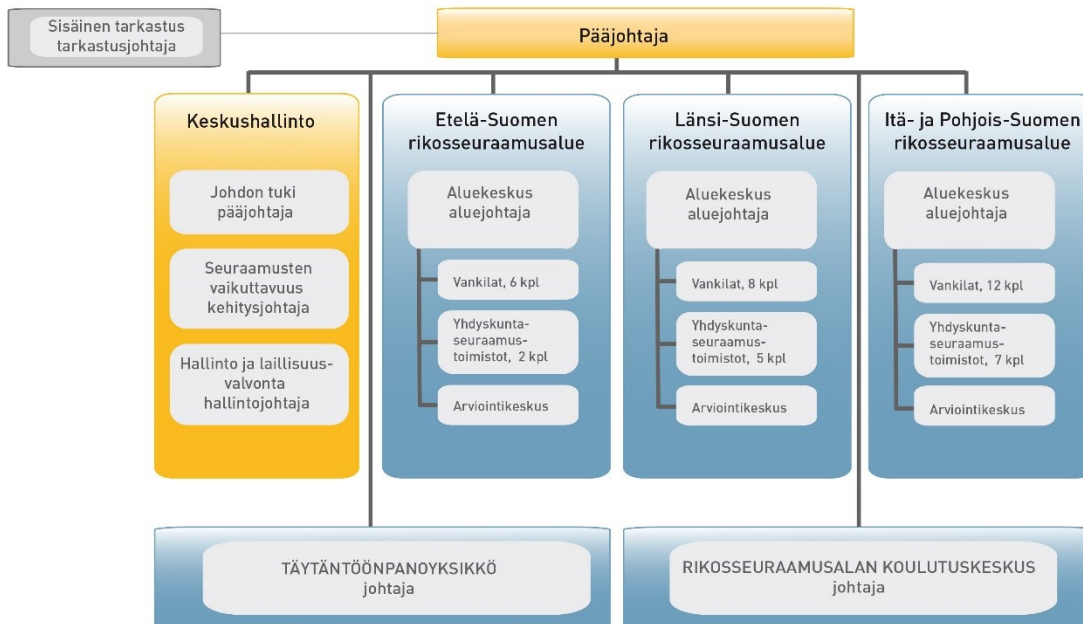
Sisäinen tarkastus
tarkastusjohtaja

Pääjohtaja

Keskushallinto

Johdon tuki
pääjohtaja

Seuraamusten vaikuttavuus
kehitysjohtaja

Hallinto ja laillisuusvalvonta
hallintojohtaja

Etelä-Suomen rikosseuraamusalue

Aluekeskus
aluejohtaja

Vankilat, 6 kpl

Yhdyskuntaseuraamustoimistot, 2 kpl

Arviointikeskus

Länsi-Suomen rikosseuraamusalue

Aluekeskus
aluejohtaja

Vankilat, 8 kpl

Yhdyskuntaseuraamustoimistot, 5 kpl

Arviointikeskus

Itä- ja Pohjois-Suomen rikosseuraamusalue

Aluekeskus
aluejohtaja

Vankilat, 12 kpl

Yhdyskuntaseuraamustoimistot, 7 kpl

Arviointikeskus

TÄYTÄNTÖÖNPANOYKSIKKÖ
johtaja

RIKOSSEURAAMUSALAN KOULUTUSKESKUS
johtaja